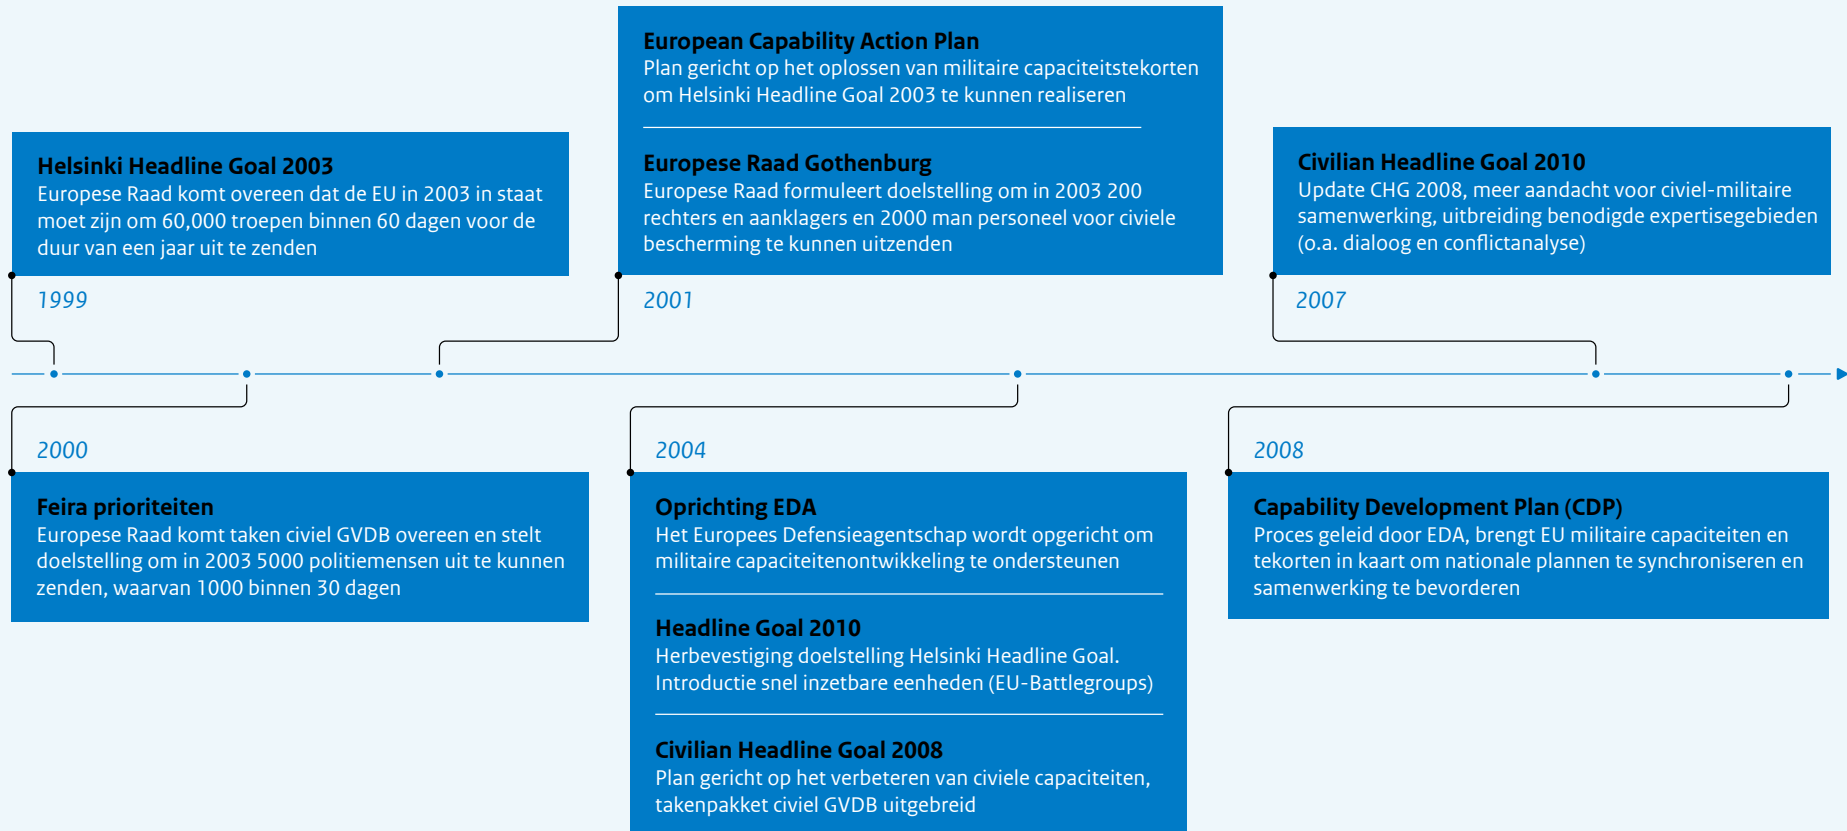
Helsinki Headline Goal 2003
Europese Raad komt overeen dat de EU in 2003 in staat moet zijn om 60,000 troepen binnen 60 dagen voor de duur van een jaar uit te zenden

1999

2000

Feira prioriteiten
Europese Raad komt taken civiel GVDB overeen en stelt doelstelling om in 2003 5000 politiemensen uit te kunnen zenden, waarvan 1000 binnen 30 dagen

European Capability Action Plan
Plan gericht op het oplossen van militaire capaciteitstekorten om Helsinki Headline Goal 2003 te kunnen realiseren

Europese Raad Gothenburg
Europese Raad formuleert doelstelling om in 2003 200 rechters en aanklagers en 2000 man personeel voor civiele bescherming te kunnen uitzenden

2001

2004

Oprichting EDA
Het Europees Defensieagentschap wordt opgericht om militaire capaciteitenontwikkeling te ondersteunen

Headline Goal 2010
Herbevestiging doelstelling Helsinki Headline Goal. Introductie snel inzetbare eenheden (EU-Battlegroups)

Civilian Headline Goal 2008
Plan gericht op het verbeteren van civiele capaciteiten, takenpakket civiel GVDB uitgebreid

Civilian Headline Goal 2010
Update CHG 2008, meer aandacht voor civiel-militaire samenwerking, uitbreiding benodigde expertisegebieden (o.a. dialoog en conflictanalyse)

2007

2008

Capability Development Plan (CDP)
Proces geleid door EDA, brengt EU militaire capaciteiten en tekorten in kaart om nationale plannen te synchroniseren en samenwerking te bevorderen